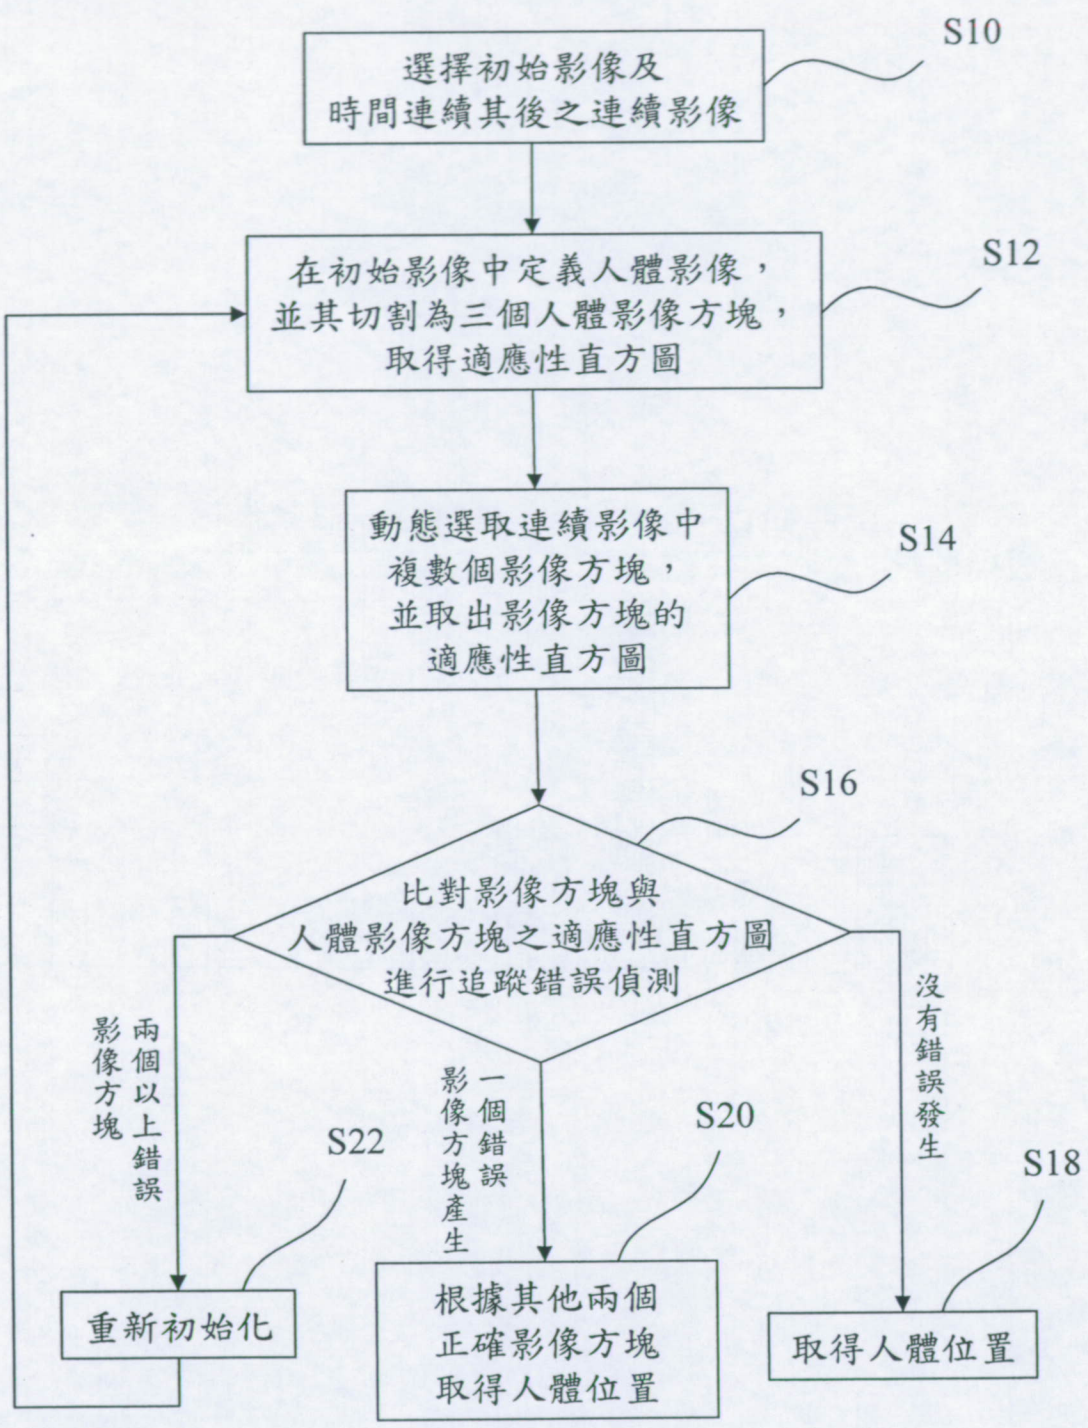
S10
選擇初始影像及
時間連續其後之連續影像

S12
在初始影像中定義人體影像，
並其切割為三個人體影像方塊，
取得適應性直方圖

S14
動態選取連續影像中
複數個影像方塊，
並取出影像方塊的
適應性直方圖

S16
比對影像方塊與
人體影像方塊之適應性直方圖
進行追蹤錯誤偵測

兩個以上錯誤影像方塊

一個錯誤影像方塊產生

沒有錯誤發生

S22
重新初始化

S20
根據其他兩個
正確影像方塊
取得人體位置

S18
取得人體位置